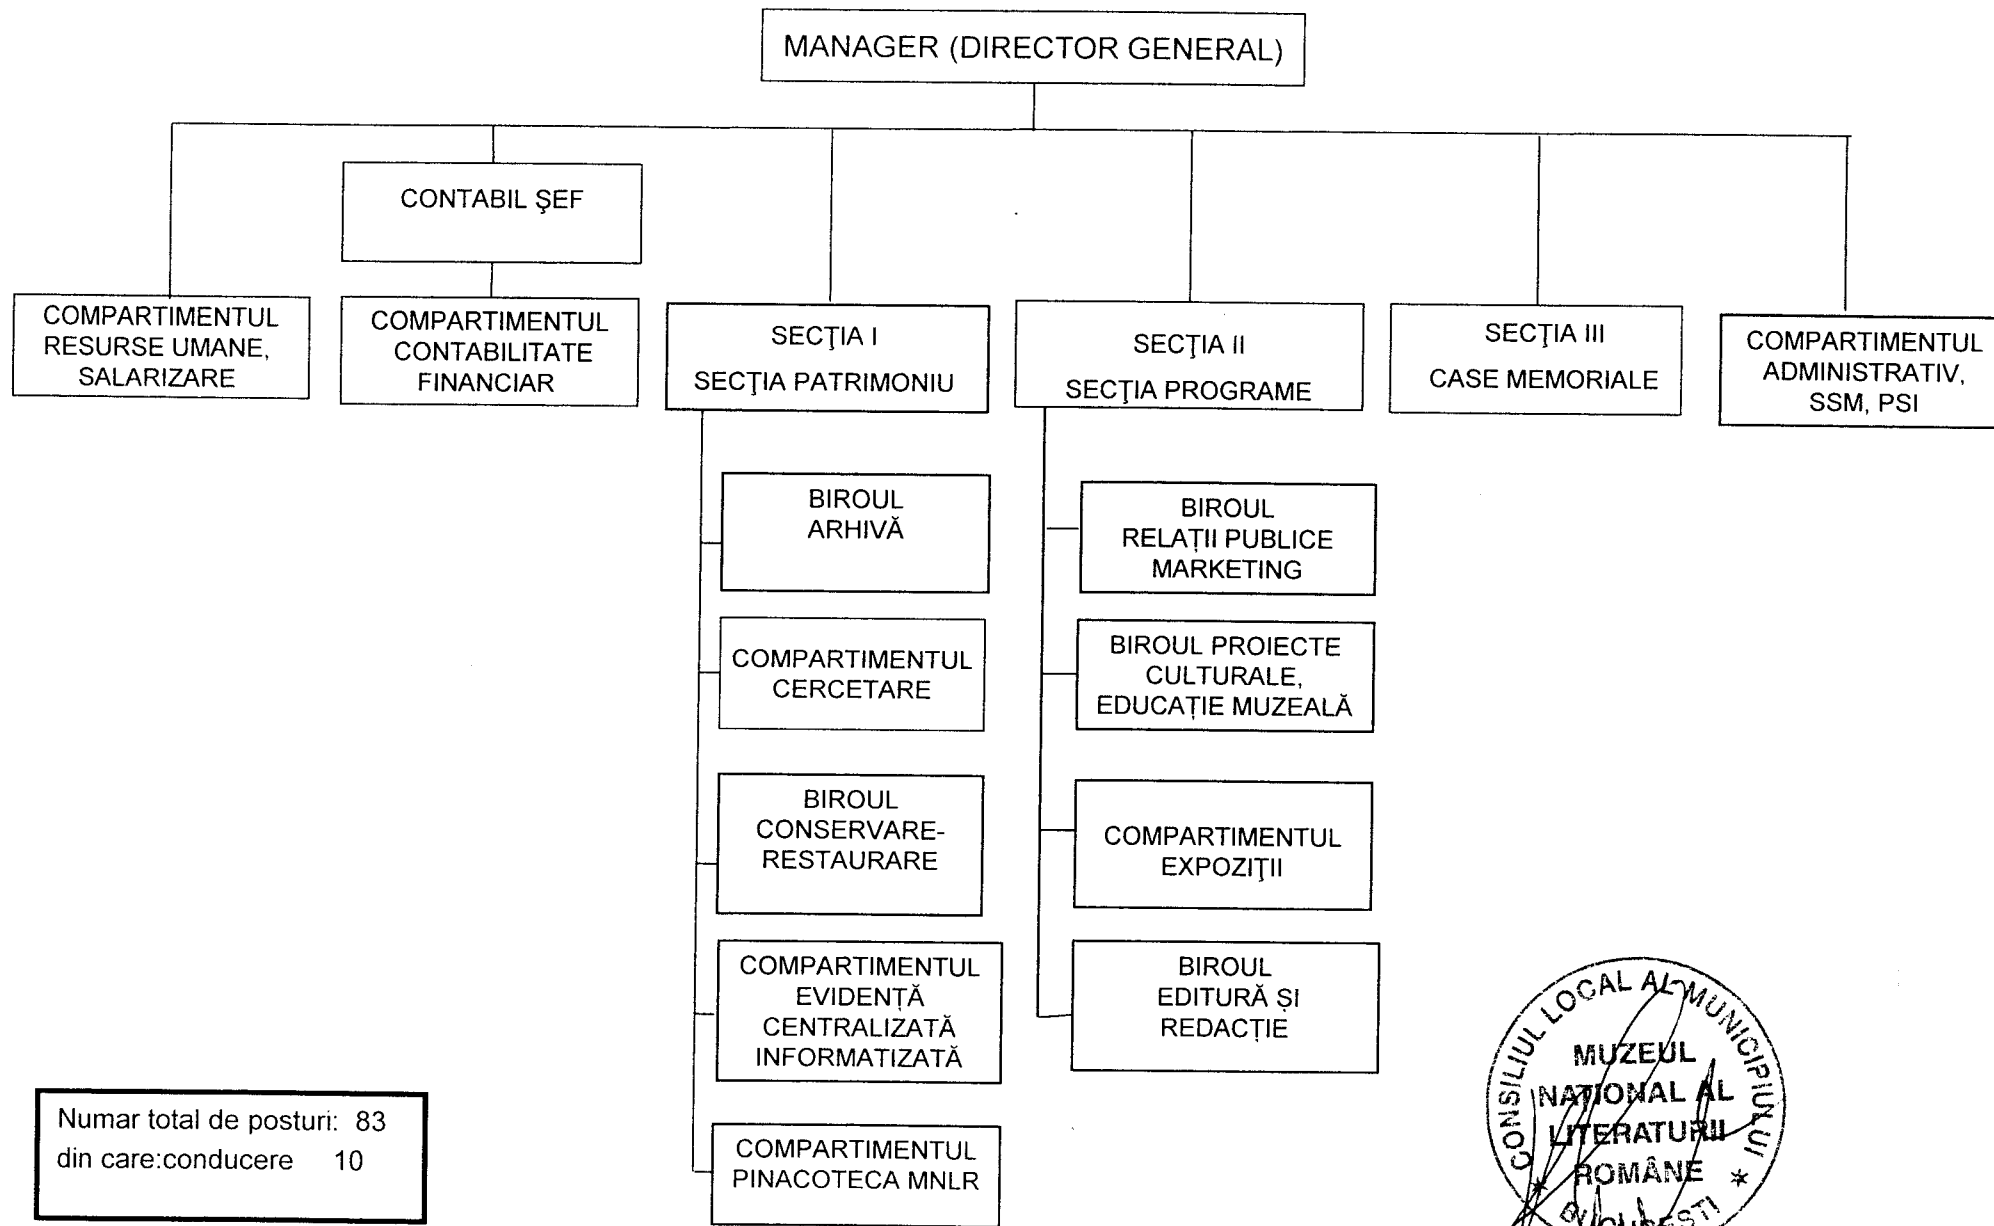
MANAGER (DIRECTOR GENERAL)

CONTABIL ŞEF

COMPARTIMENTUL RESURSE UMANE, SALARIZARE

COMPARTIMENTUL CONTABILITATE FINANCIAR

SECŢIA I
SECŢIA PATRIMONIU

SECŢIA II
SECŢIA PROGRAME

SECŢIA III
CASE MEMORIALE

COMPARTIMENTUL ADMINISTRATIV, SSM, PSI

BIROUL ARHIVĂ

COMPARTIMENTUL CERCETARE

BIROUL CONSERVARE-RESTAURARE

COMPARTIMENTUL EVIDENTĂ CENTRALIZATĂ INFORMATIZATĂ

COMPARTIMENTUL PINACOTECA MNLR

BIROUL RELAȚII PUBLICE MARKETING

BIROUL PROIECTE CULTURALE, EDUCAȚIE MUZEALĂ

COMPARTIMENTUL EXPOZIŢII

BIROUL EDITURĂ ȘI REDACȚIE

Numar total de posturi: 83
din care:conducere 10

CONSILIUL LOCAL AL MUNICIPIULUI
MUZEUL NAȚIONAL AL LITERATURII ROMÂNE
BUCUREŞTI